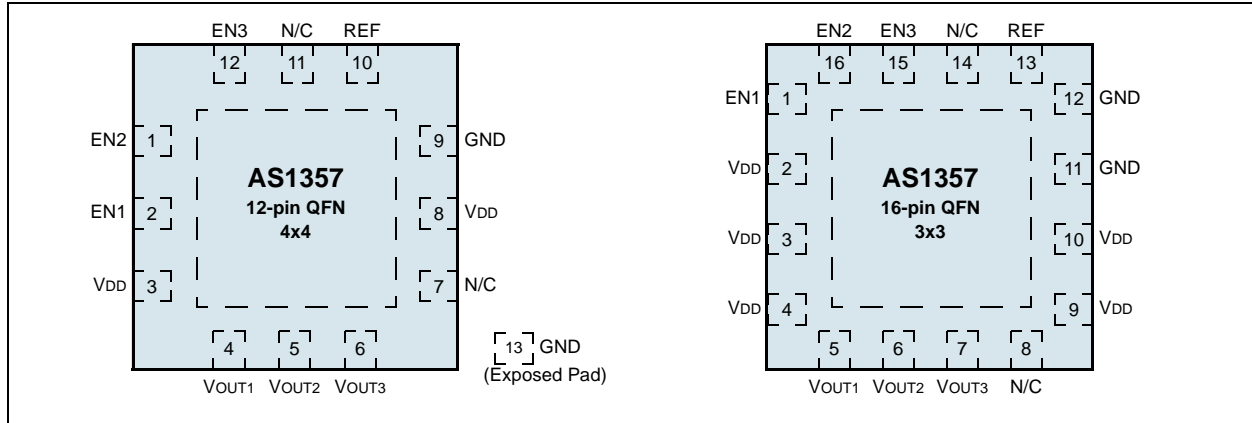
EN3 N/C REF
12 11 10

EN2 1
EN1 2
VDD 3

AS1357
12-pin QFN
4x4

9 GND
8 VDD
7 N/C

4 5 6
VOUT1 VOUT2 VOUT3

13 GND
(Exposed Pad)

EN2 EN3 N/C REF
16 15 14 13

EN1 1
VDD 2
VDD 3
VDD 4

AS1357
16-pin QFN
3x3

12 GND
11 GND
10 VDD
9 VDD

5 6 7 8
VOUT1 VOUT2 VOUT3 N/C